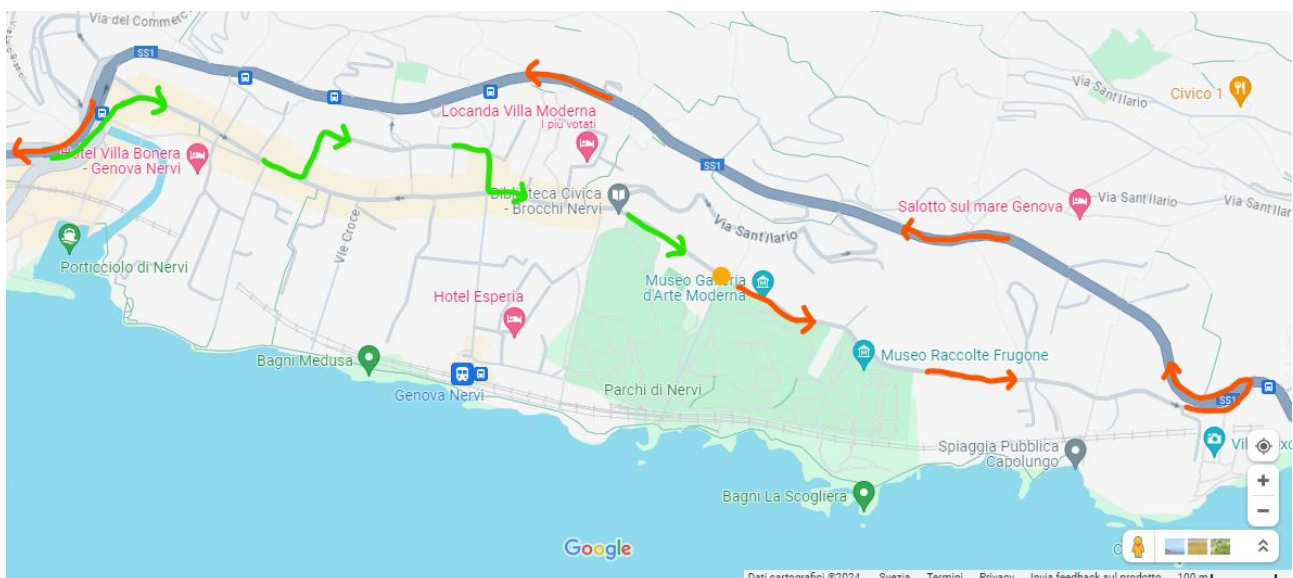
Via del Commerc
SS1
Locanda Villa Moderna
I più votati
Civico 1
Via Sant'Ilario
otel Villa Bonera - Genova Nervi
SS1
Biblioteca Civica - Brocchi Nervi
Via Sant'Ilario
Salotto sul mare Genova
Via Sant'Ilario
Via Sant'Ilar
Porticciolo di Nervi
Vle Croce
Museo Galleria d'Arte Moderna
Hotel Esperia
Museo Raccolte Frugone
Bagni Medusa
Genova Nervi
Parchi di Nervi
SS1
Vil
Spiaggia Pubblica Capolungo
Bagni La Scogliera
Google
Dati cartografici ©2024 Svezia Termini Privacy Invia feedback sul prodotto 100 m